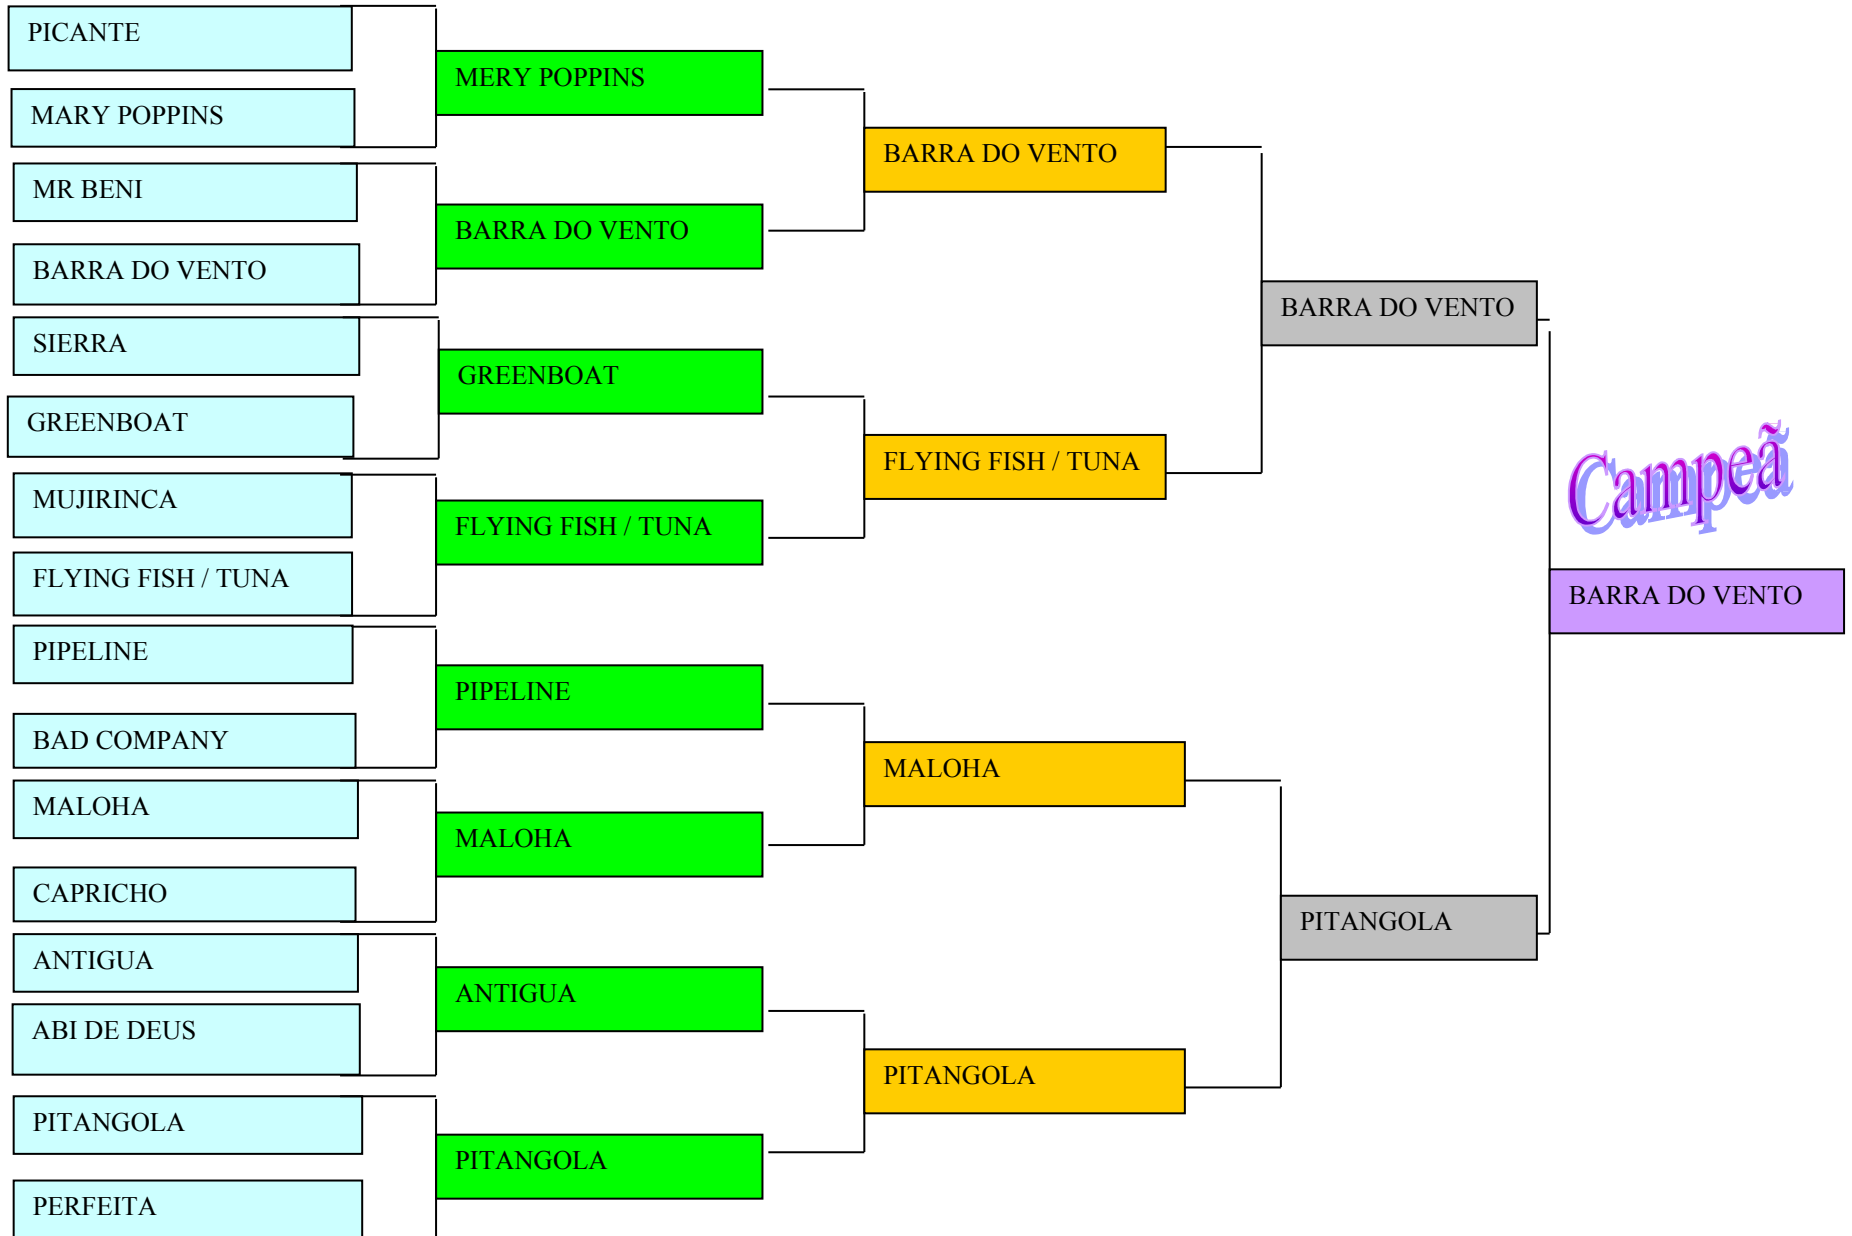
PICANTE

MARY POPPINS

MR BENI

BARRA DO VENTO

SIERRA

GREENBOAT

MUJIRINCA

FLYING FISH / TUNA

PIPELINE

BAD COMPANY

MALOHA

CAPRICHO

ANTIGUA

ABI DE DEUS

PITANGOLA

PERFEITA

MERY POPPINS

BARRA DO VENTO

GREENBOAT

FLYING FISH / TUNA

PIPELINE

MALOHA

ANTIGUA

PITANGOLA

BARRA DO VENTO

FLYING FISH / TUNA

MALOHA

PITANGOLA

BARRA DO VENTO

PITANGOLA

Campeã

BARRA DO VENTO